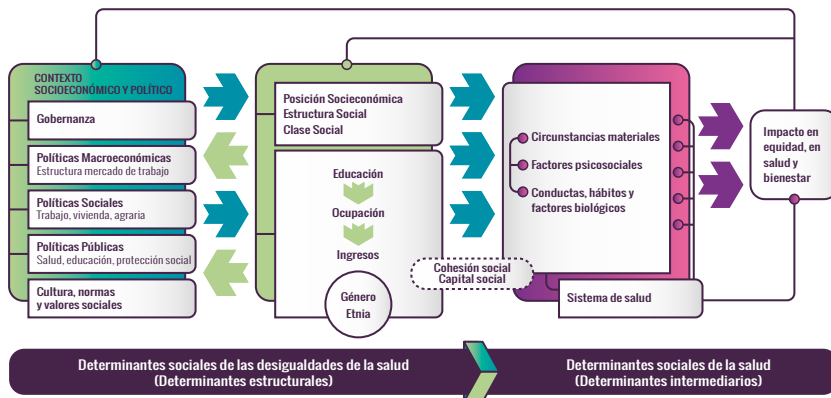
CONTEXTO SOCIOECONÓMICO Y POLÍTICO

Gobernanza

Políticas Macroeconómicas
Estructura mercado de trabajo

Políticas Sociales
Trabajo, vivienda, agraria

Políticas Públicas
Salud, educación, protección social

Cultura, normas y valores sociales

Posición Socioeconómica
Estructura Social
Clase Social

Educación
Ocupación
Ingresos

Género
Etnia

Cohesión social
Capital social

Circunstancias materiales
Factores psicosociales
Conductas, hábitos y factores biológicos

Sistema de salud

Impacto en equidad, en salud y bienestar

Determinantes sociales de las desigualdades de la salud
(Determinantes estructurales)

Determinantes sociales de la salud
(Determinantes intermediarios)